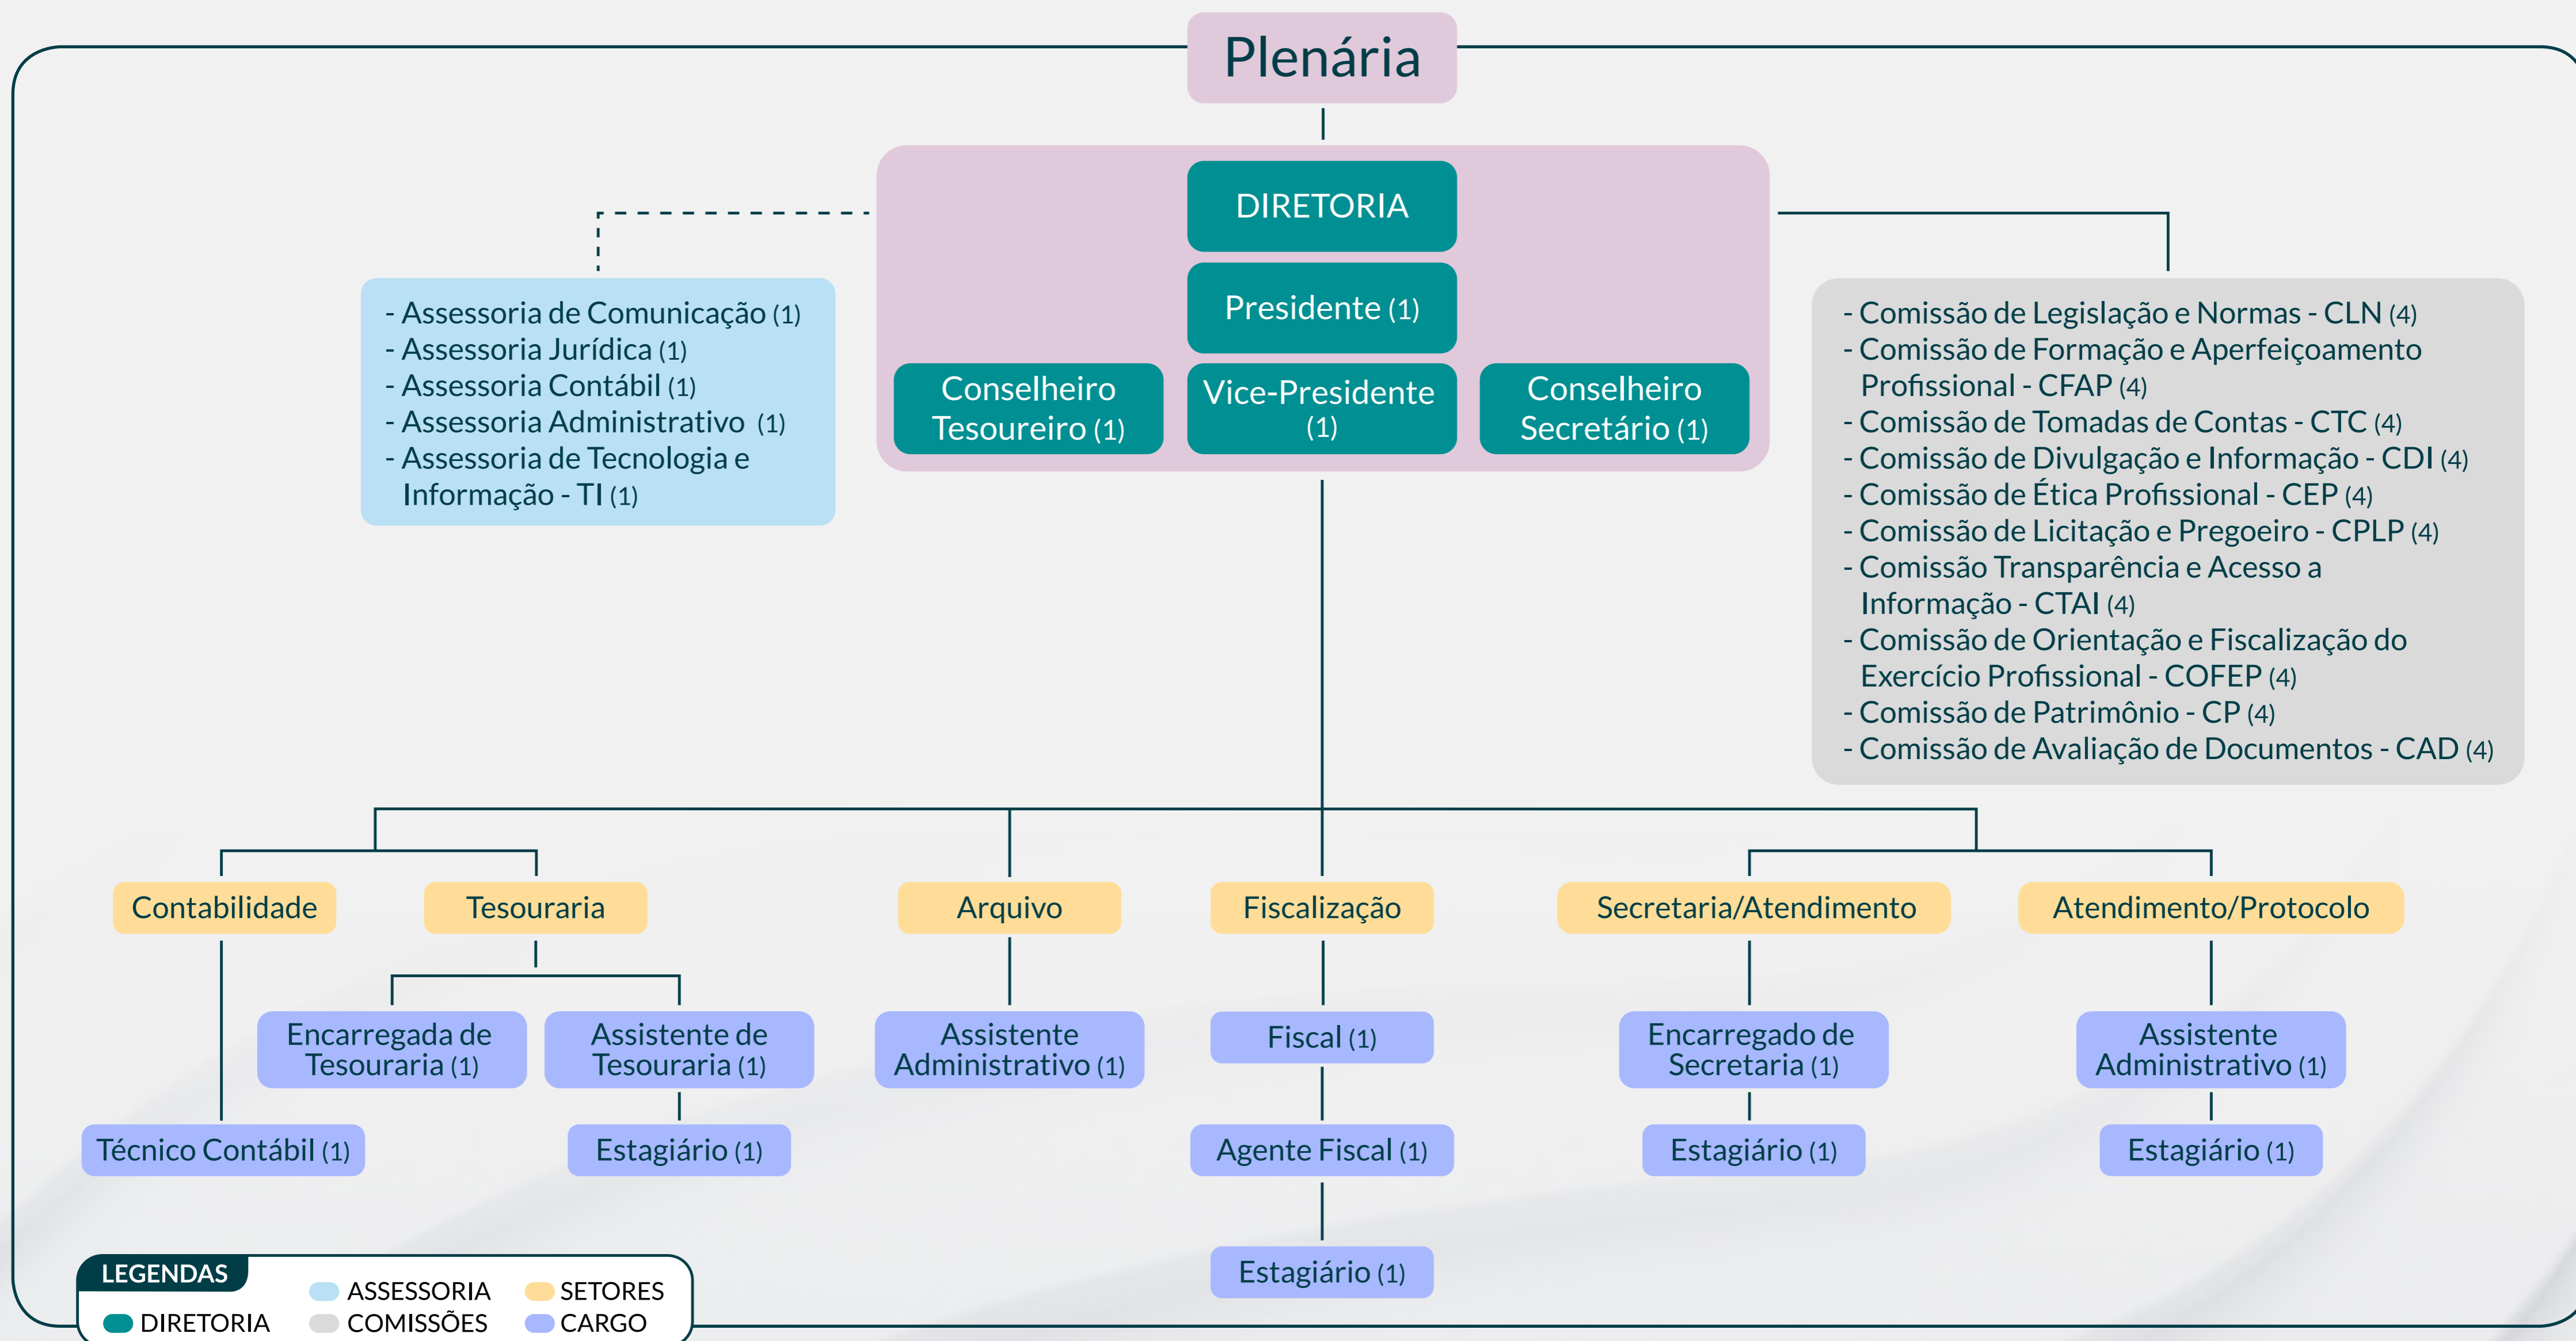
Plenária

DIRETORIA

Presidente (1)

Conselheiro Tesoureiro (1)

Vice-Presidente (1)

Conselheiro Secretário (1)

- Assessoria de Comunicação (1)
- Assessoria Jurídica (1)
- Assessoria Contábil (1)
- Assessoria Administrativo (1)
- Assessoria de Tecnologia e Informação - TI (1)

- Comissão de Legislação e Normas - CLN (4)
- Comissão de Formação e Aperfeiçoamento Profissional - CFAP (4)
- Comissão de Tomadas de Contas - CTC (4)
- Comissão de Divulgação e Informação - CDI (4)
- Comissão de Ética Profissional - CEP (4)
- Comissão de Licitação e Pregoeiro - CPLP (4)
- Comissão Transparência e Acesso a Informação - CTAI (4)
- Comissão de Orientação e Fiscalização do Exercício Profissional - COFEP (4)
- Comissão de Patrimônio - CP (4)
- Comissão de Avaliação de Documentos - CAD (4)

Contabilidade

Tesouraria

Arquivo

Fiscalização

Secretaria/Atendimento

Atendimento/Protocolo

Encarregada de Tesouraria (1)

Assistente de Tesouraria (1)

Assistente Administrativo (1)

Fiscal (1)

Encarregado de Secretaria (1)

Assistente Administrativo (1)

Técnico Contábil (1)

Estagiário (1)

Agente Fiscal (1)

Estagiário (1)

Estagiário (1)

Estagiário (1)

LEGENDAS
DIRETORIA
ASSESSORIA
COMISSÕES
SETORES
CARGO